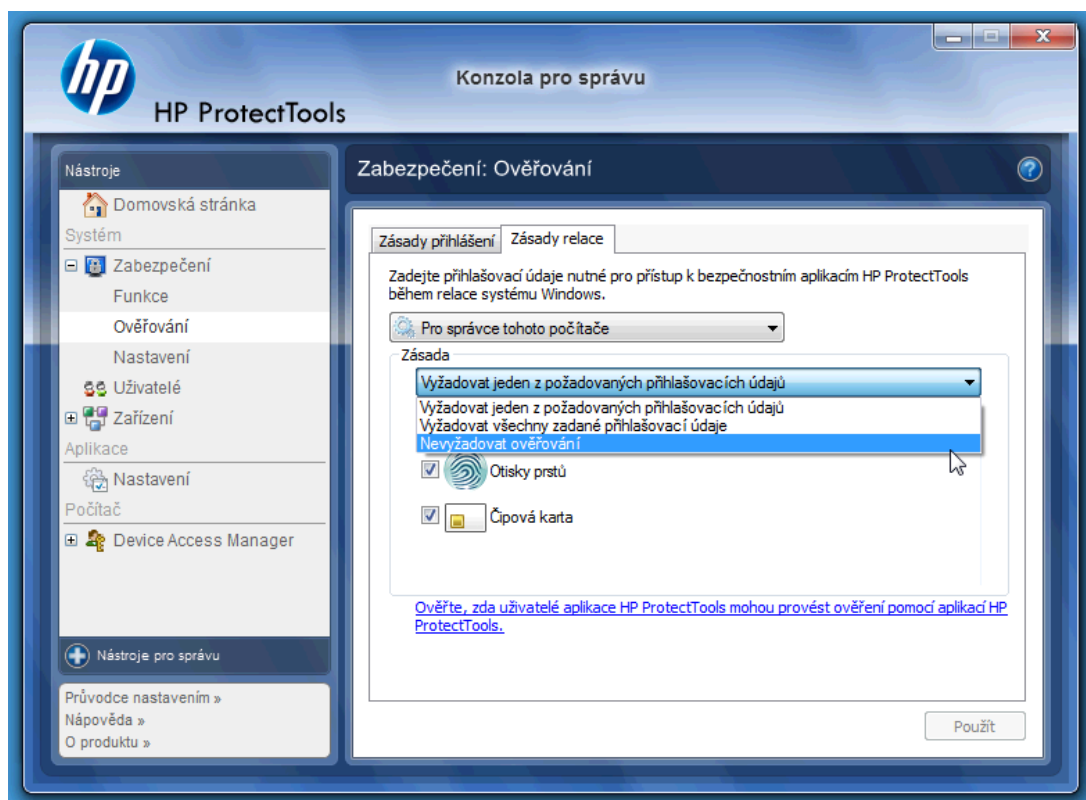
hp
HP ProtectTools

Konzola pro správu

Nástroje
Domovská stránka
Systém
Zabezpečení
Funkce
Ověřování
Nastavení
Uživatelé
Zařízení
Aplikace
Nastavení
Počítač
Device Access Manager

Nástroje pro správu

Průvodce nastavením »
Nápověda »
O produktu »

Zabezpečení: Ověřování

Zásady přihlášení | Zásady relace

Zadejte přihlašovací údaje nutné pro přístup k bezpečnostním aplikacím HP ProtectTools během relace systému Windows.

Pro správce tohoto počítače

Zásada
Vyžadovat jeden z požadovaných přihlašovacích údajů
Vyžadovat jeden z požadovaných přihlašovacích údajů
Vyžadovat všechny zadané přihlašovací údaje
Nevyžadovat ověřování

Otisky prstů
Čipová karta

Ověřte, zda uživatelé aplikace HP ProtectTools mohou provést ověření pomocí aplikací HP ProtectTools.

Použít